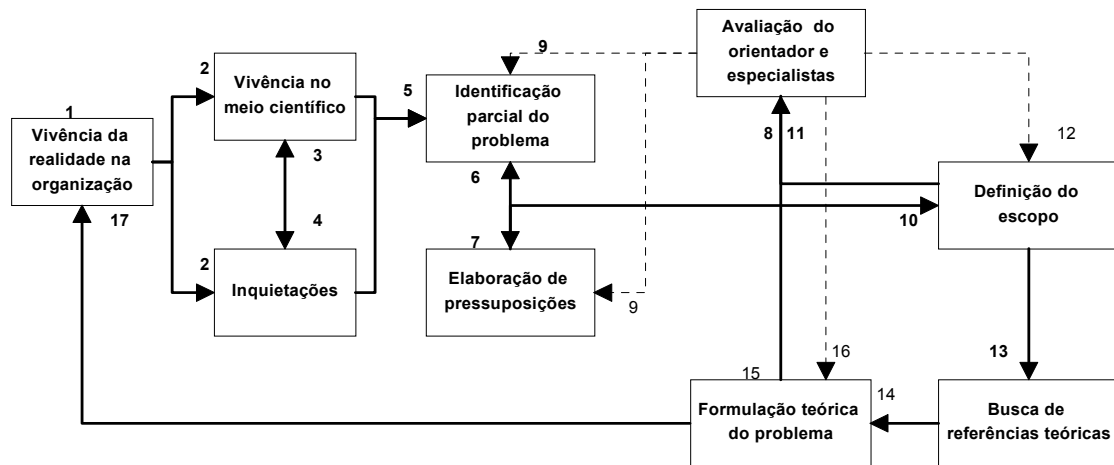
1
Vivência da realidade na organização

17

2
Vivência no meio científico

3

4

2
Inquietações

5
Identificação parcial do problema

9

6

7
Elaboração de pressuposições

9

Avaliação do orientador e especialistas

8 11

12

Definição do escopo

10

13

16

15

Formulação teórica do problema

14

Busca de referências teóricas